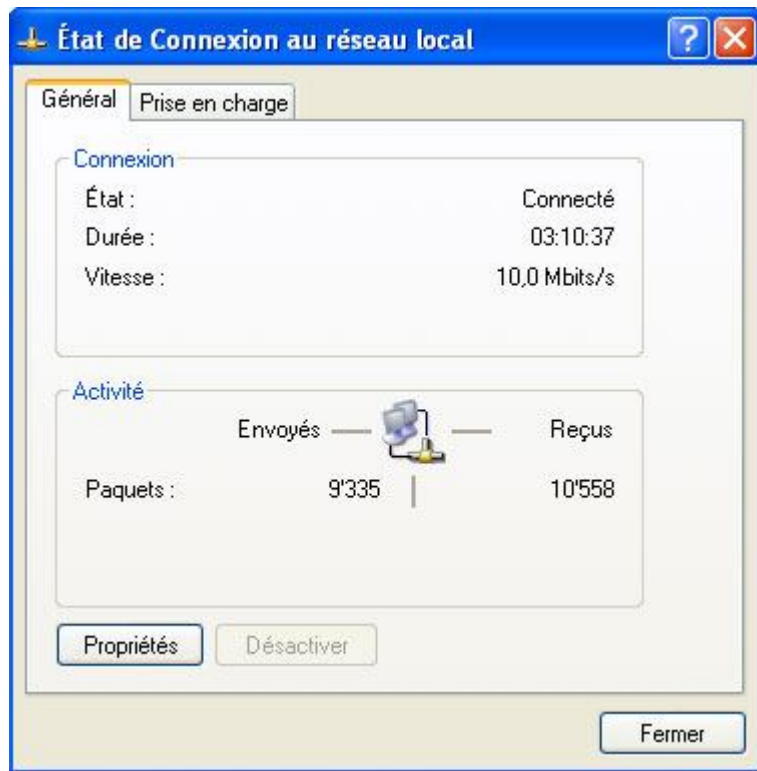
État de Connexion au réseau local

Général | Prise en charge

Connexion

| | |
|---|---|
| État : | Connecté |
| Durée : | 03:10:37 |
| Vitesse : | 10,0 Mbits/s |

Activité

| | Envoyés | Reçus |
|---|---|---|
| Paquets : | 9'335 | 10'558 |

Propriétés
Désactiver

Fermer